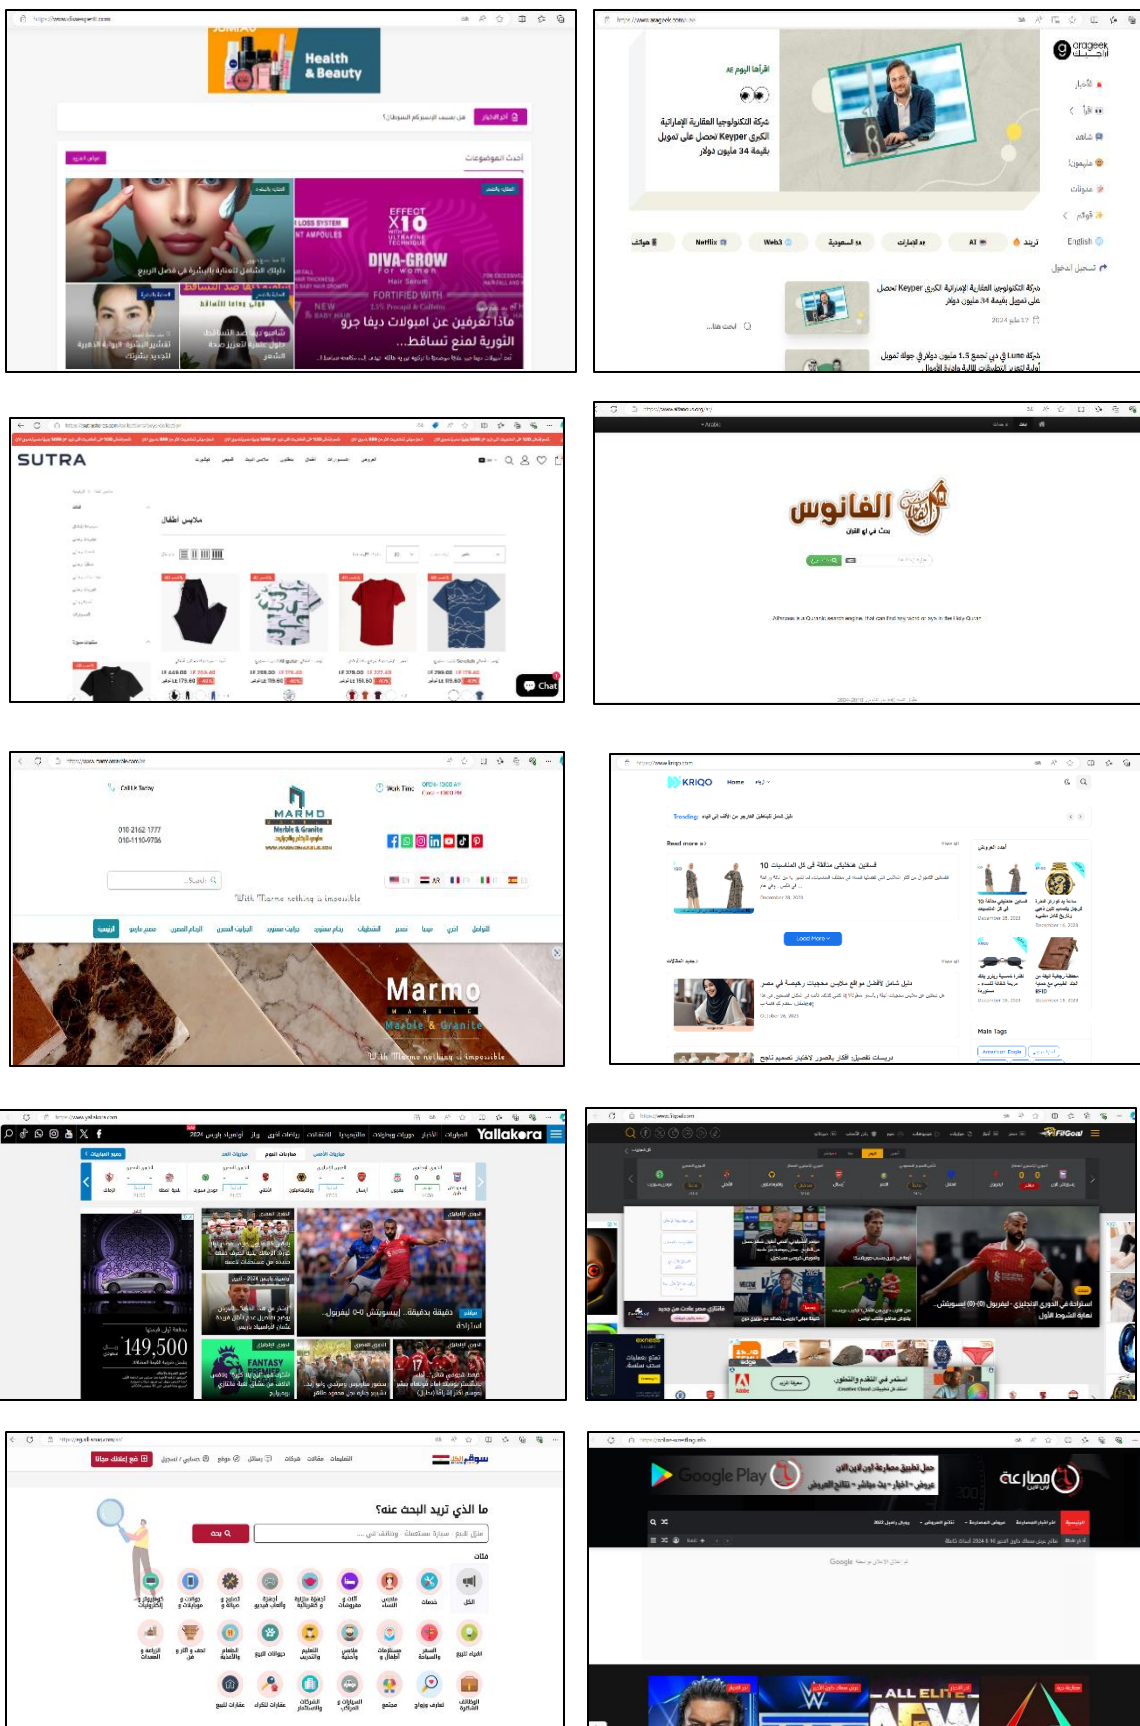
Health & Beauty

أحدث الموضوعات

EFFECT X10
DIVA-GROW
FORTIFIED WITH

ماذا تعرفين عن امبولات ديفا جرو الثورية لمنع تساقط...

دليلك الشامل لعناية بالبشرة في فصل الربيع

عـلاج ضد التساقط

شامبو تساقط الشعر

arageek أراجيك

اقرأ اليوم

شركة التكنولوجيا العقارية الإماراتية الكبرى Keyper تحصل على تمويل بقيمة 34 مليون دولار

الأخبار
اقرأ
شاهد
مايهمك
مدونات
قوائم
English
تسجيل الدخول

ترند
AI
الإمارات
السعودية
Web3
Netflix
هواوي

شركة التكنولوجيا العقارية الإماراتية الكبرى Keyper تحصل على تمويل بقيمة 34 مليون دولار

ابحث هنا...

SUTRA

ملابس أطفال

Chat

الفانوس

Alfanoos is a Quranic search engine, that can find any word or ayah in the Holy Quran.

Call Us Today

010 2162 1777
010-1110-9706

MARMO
Marble & Granite

Work Time

With Marmo nothing is impossible

Marmo
Marble & Granite
With Marmo nothing is impossible

KRIQO
Home

Trending

Read more

Load More

Main Tags

Yallakora

149,500

FANTASY PREMIER

FilGoal

Google Play

مصراوي

ما الذي تريد البحث عنه؟

بحث